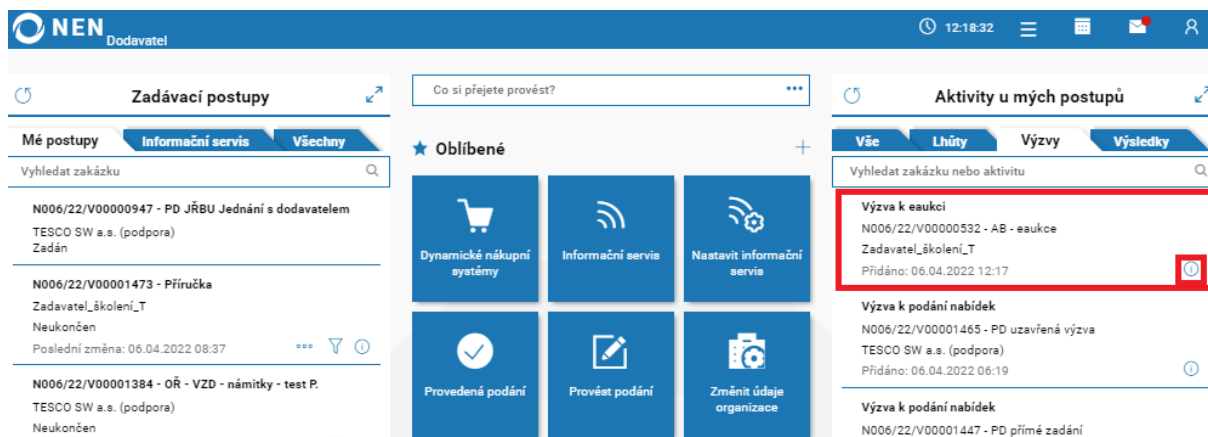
NEN Dodavatel

12:18:32

Zadávací postupy

Mé postupy | Informační servis | Všechny

Vyhledat zakázku

N006/22/V00000947 - PD JŘBU Jednání s dodavatelem
TESCO SW a.s. (podpora)
Zadán

N006/22/V00001473 - Příručka
Zadavatel_školení_T
Neukončen
Poslední změna: 06.04.2022 08:37

N006/22/V00001384 - OŘ - VZD - námitky - test P.
TESCO SW a.s. (podpora)
Neukončen

Co si přejete provést?

Oblíbené

Dynamické nákupní systémy

Informační servis

Nastavit informační servis

Provedená podání

Provést podání

Změnit údaje organizace

Aktivity u mých postupů

Vše | Lhůty | Výzvy | Výsledky

Vyhledat zakázku nebo aktivitu

Výzva k eaukci
N006/22/V00000532 - AB - eaukce
Zadavatel_školení_T
Přidáno: 06.04.2022 12:17

Výzva k podání nabídek
N006/22/V00001465 - PD uzavřená výzva
TESCO SW a.s. (podpora)
Přidáno: 06.04.2022 06:19

Výzva k podání nabídek
N006/22/V00001447 - PD přímé zadání